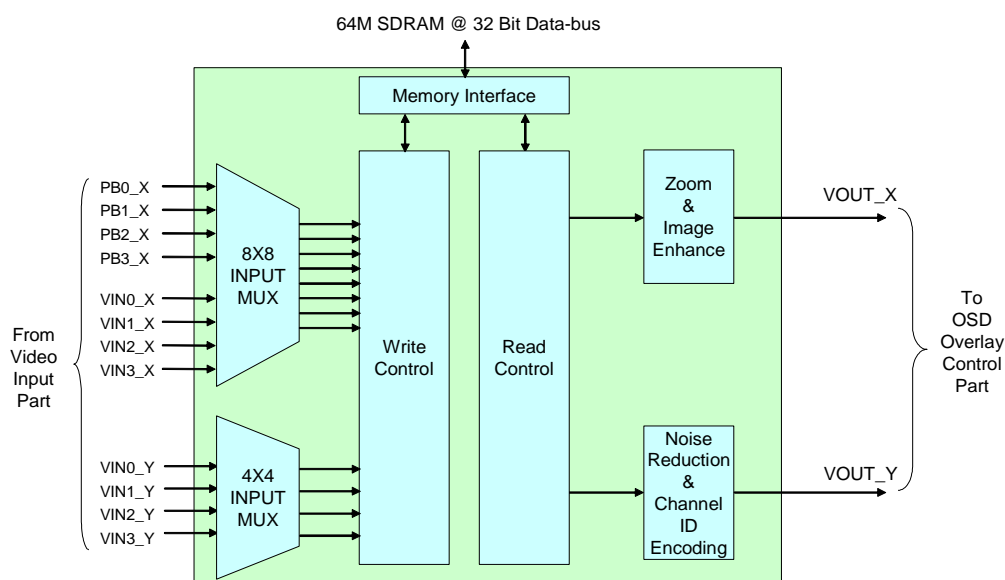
64M SDRAM @ 32 Bit Data-bus

Memory Interface

From Video Input Part

PB0_X
PB1_X
PB2_X
PB3_X
VIN0_X
VIN1_X
VIN2_X
VIN3_X

8X8 INPUT MUX

VIN0_Y
VIN1_Y
VIN2_Y
VIN3_Y

4X4 INPUT MUX

Write Control

Read Control

Zoom & Image Enhance

Noise Reduction & Channel ID Encoding

VOUT_X

VOUT_Y

To OSD Overlay Control Part